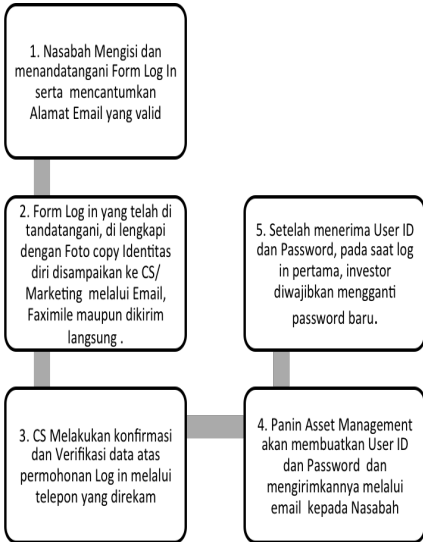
1. Nasabah Mengisi dan menandatangani Form Log In serta mencantumkan Alamat Email yang valid

2. Form Log in yang telah di tandatangani, di lengkapi dengan Foto copy Identitas diri disampaikan ke CS/ Marketing melalui Email, Faximile maupun dikirim langsung .

3. CS Melakukan konfirmasi dan Verifikasi data atas permohonan Log in melalui telepon yang direkam

4. Panin Asset Management akan membuatkan User ID dan Password dan mengirimkannya melalui email kepada Nasabah

5. Setelah menerima User ID dan Password, pada saat log in pertama, investor diwajibkan mengganti password baru.